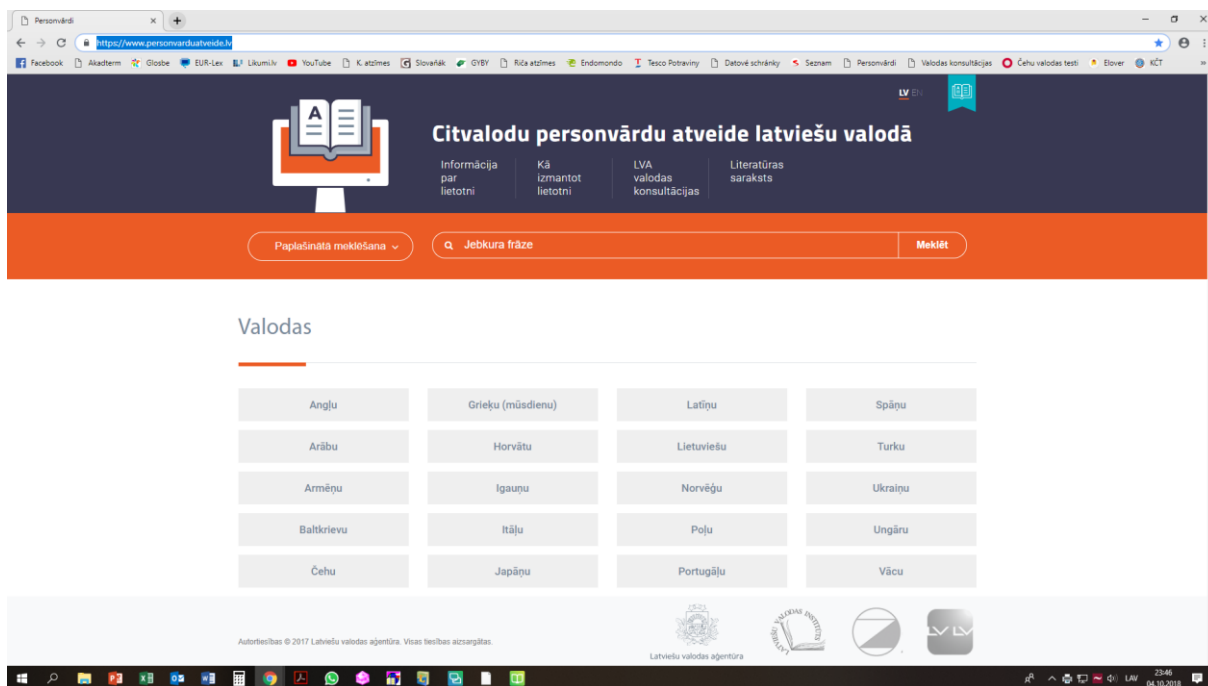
Personvārdi ×

https://www.personvarduatveide.lv

Facebook Akadterm Globse EUR-Lex Likumi.lv YouTube K.atzīmes Slovaňák GYBY Rīča atzīmes Endomondo Tesco Potraviny Datové schránky Seznam Personvārdi Valodas konsultācijas Čehu valodas testi Elover KČT

LV EN

Citvalodu personvārdu atveide latviešu valodā

Informācija par lietotni

Kā izmantot lietotni

LVA valodas konsultācijas

Literatūras saraksts

Paplašinātā meklēšana

Jebkura frāze

Meklēt

Valodas

| Angļu | Grieķu (mūsdienu) | Latīņu | Spāņu |
|---|---|---|---|
| Arābu | Horvātu | Lietuviešu | Turku |
| Armēņu | Igauņu | Norvēģu | Ukraiņu |
| Baltkrievu | Itāļu | Poļu | Ungāru |
| Čehu | Japāņu | Portugāļu | Vācu |

Autortiesības © 2017 Latviešu valodas aģentūra. Visas tiesības aizsargātas.

Latviešu valodas aģentūra

LATVIEŠU VALODAS INSTITŪTS

LV LV

LAV 23:46 04.10.2018